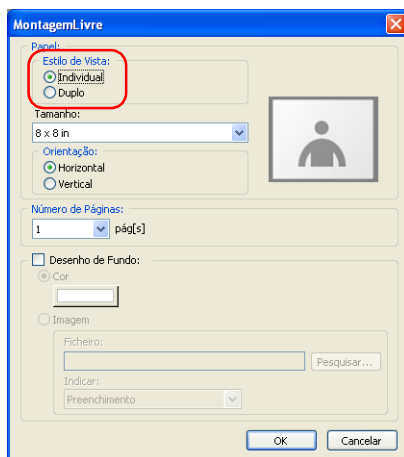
MontagemLivre

Papel:
Estilo de Vista:
Individual
Duplo
Tamanho:
8 x 8 in
Orientação:
Horizontal
Vertical

Número de Páginas:
1
pág[s]

Desenho de Fundo:
Cor
Imagem
Ficheiro:
Pesquisar...
Indicar:
Preenchimento

OK
Cancelar